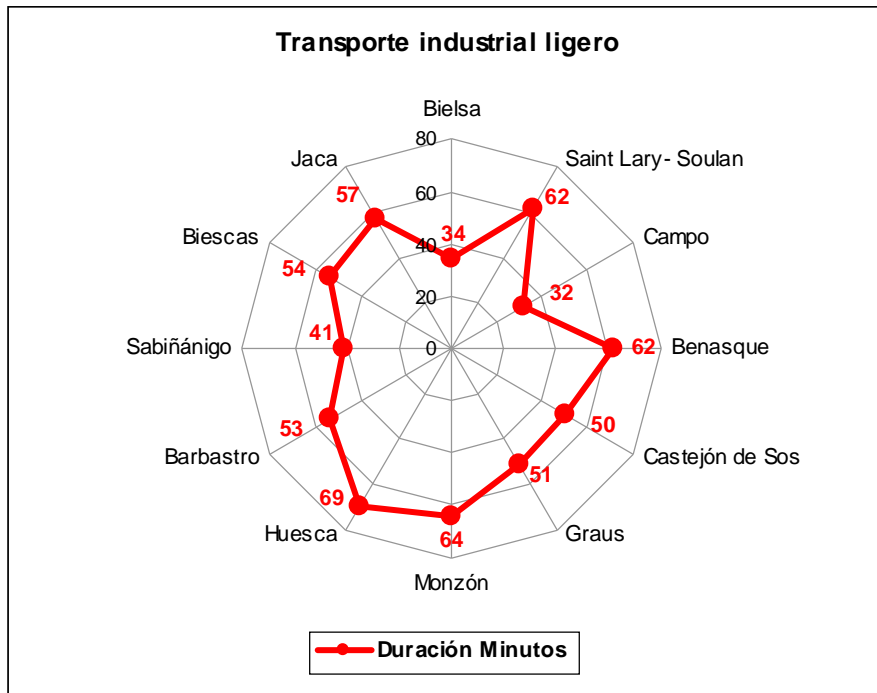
Transporte industrial ligero

Bielsa
Saint Lary- Soulan
Campo
Benasque
Castejón de Sos
Graus
Monzón
Huesca
Barbastro
Sabiñánigo
Biescas
Jaca

80
60
40
20
0

34
62
32
62
50
51
64
69
53
41
54
57

Duración Minutos